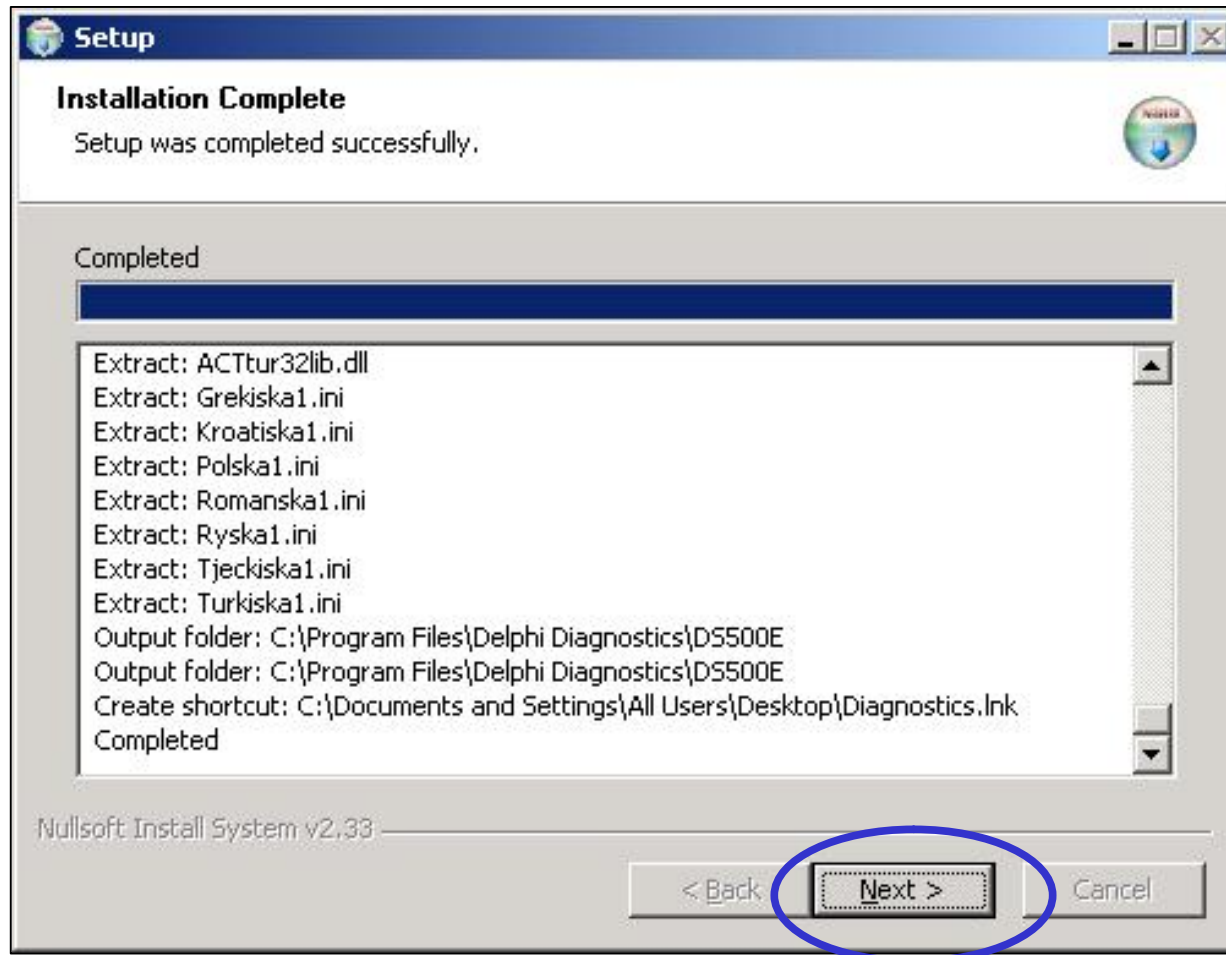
Setup

Installation Complete

Setup was completed successfully.

Completed

Extract: ACTtur32lib.dll
Extract: Grekiska1.ini
Extract: Kroatiska1.ini
Extract: Polska1.ini
Extract: Romanska1.ini
Extract: Ryska1.ini
Extract: Tjeckiska1.ini
Extract: Turkiska1.ini
Output folder: C:\Program Files\Delphi Diagnostics\DS500E
Output folder: C:\Program Files\Delphi Diagnostics\DS500E
Create shortcut: C:\Documents and Settings\All Users\Desktop\Diagnostics.lnk
Completed

Nullsoft Install System v2.33

< Back

Next >

Cancel